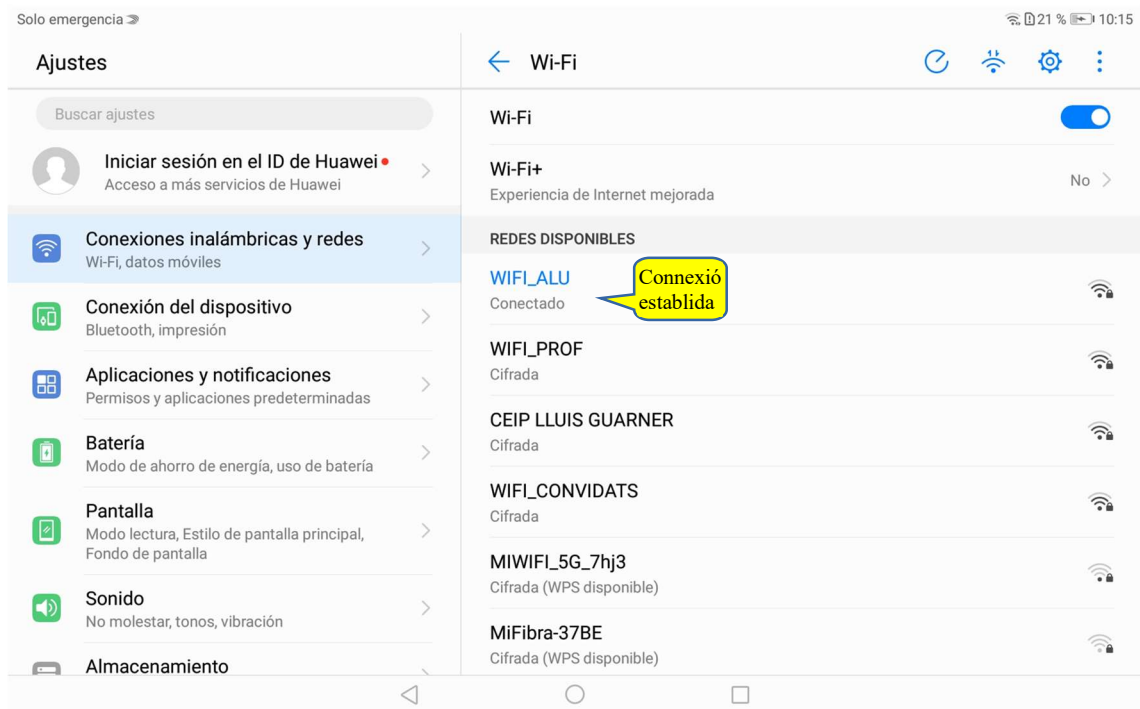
Solo emergencia

21 % 10:15

Ajustes

Buscar ajustes

Iniciar sesión en el ID de Huawei

Acceso a más servicios de Huawei

Conexiones inalámbricas y redes

Wi-Fi, datos móviles

Conexión del dispositivo

Bluetooth, impresión

Aplicaciones y notificaciones

Permisos y aplicaciones predeterminadas

Batería

Modo de ahorro de energía, uso de batería

Pantalla

Modo lectura, Estilo de pantalla principal, Fondo de pantalla

Sonido

No molestar, tonos, vibración

Almacenamiento

Wi-Fi

Wi-Fi

Wi-Fi+

Experiencia de Internet mejorada

No

REDES DISPONIBLES

WIFI_ALU

Conectado

Connexió establida

WIFI_PROF

Cifrada

CEIP LLUIS GUARNER

Cifrada

WIFI_CONVIDATS

Cifrada

MIWIFI_5G_7hj3

Cifrada (WPS disponible)

MiFibra-37BE

Cifrada (WPS disponible)